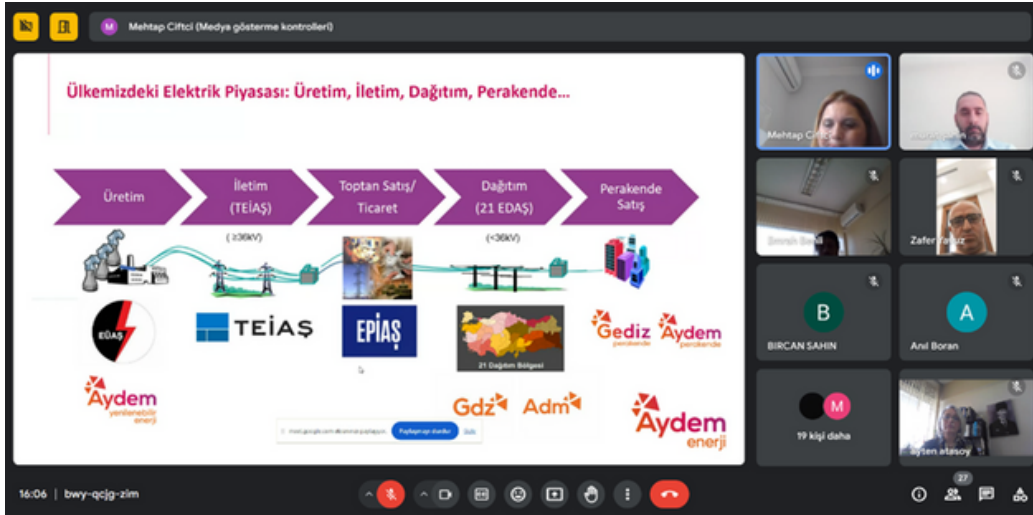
Mehtap Ciftci (Medya gösterme kontrolleri)

Ülkemizdeki Elektrik Piyasası: Üretim, İletim, Dağıtım, Perakende...

Üretim

İletim (TEİAŞ)

Toptan Satış/ Ticaret

Dağıtım (21 EDAŞ)

Perakende Satış

(≥36kV)

(<36kV)

EÜAŞ

TEİAŞ

EPİAŞ

21 Dağıtım Bölgesi

Gediz perakende

Aydem perakende

Aydem yenilenebilir enerji

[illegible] Paylaşmayı durdur Gizle

Gdz

Adm

Aydem enerji

Mehtap Ci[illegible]

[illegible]

Emrah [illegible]

Zafer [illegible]

B

BIRCAN SAHIN

A

Anıl Boran

M

19 kişi daha

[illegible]ten atasoy

16:06 | bwy-qcjg-zim

27